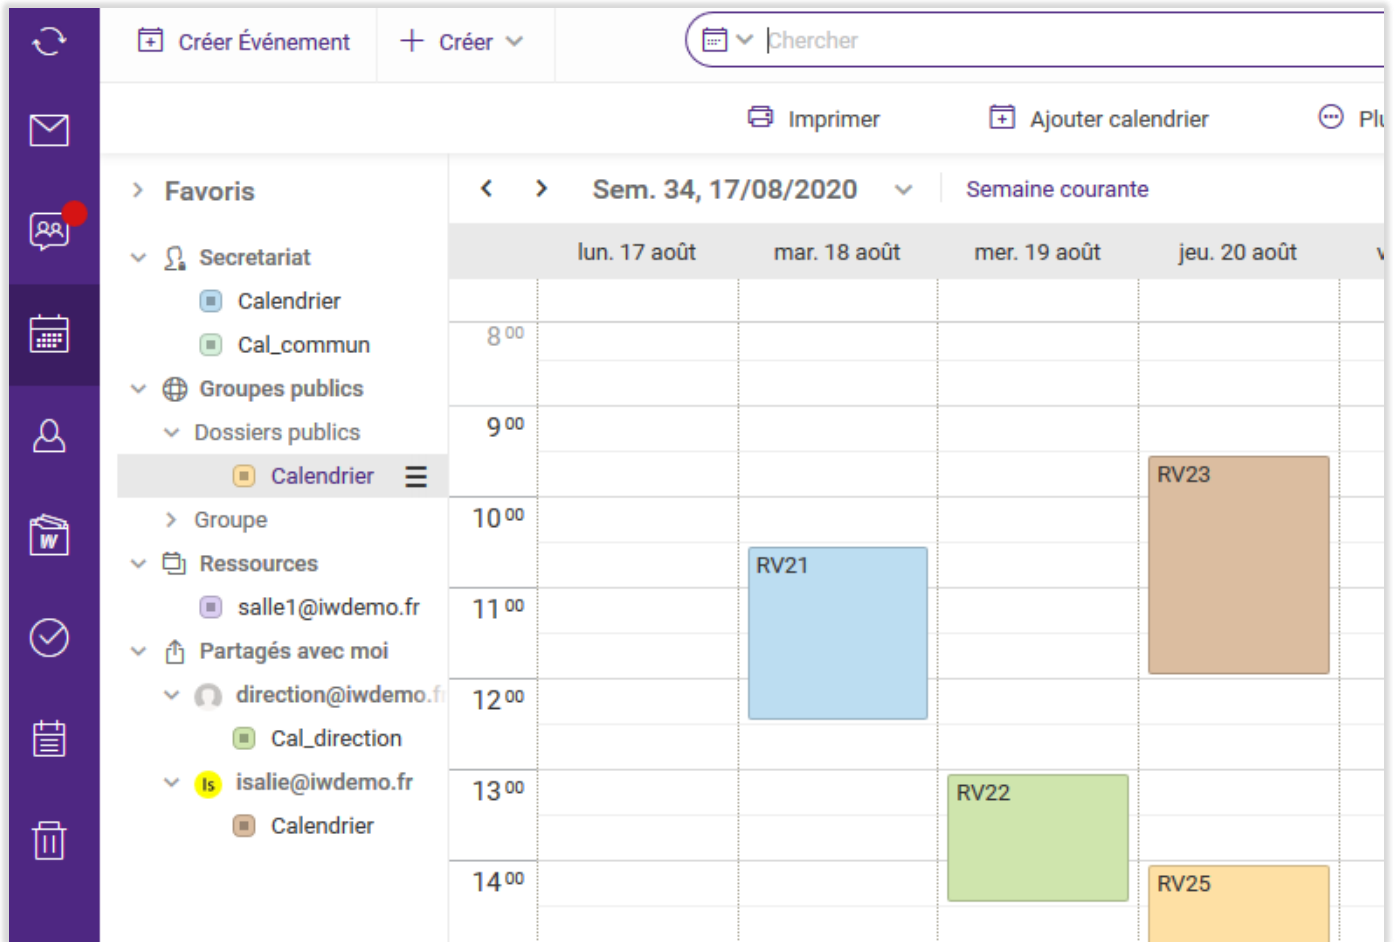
Créer Événement
Créer
Chercher
Imprimer
Ajouter calendrier
Pl

Favoris
Secretariat
Calendrier
Cal_commun
Groupes publics
Dossiers publics
Calendrier
Groupe
Ressources
salle1@iwdemo.fr
Partagés avec moi
direction@iwdemo.f
Cal_direction
Is isalie@iwdemo.fr
Calendrier

Sem. 34, 17/08/2020
Semaine courante

lun. 17 août
mar. 18 août
mer. 19 août
jeu. 20 août

$8^{00}$
$9^{00}$
$10^{00}$
$11^{00}$
$12^{00}$
$13^{00}$
$14^{00}$

RV23
RV21
RV22
RV25